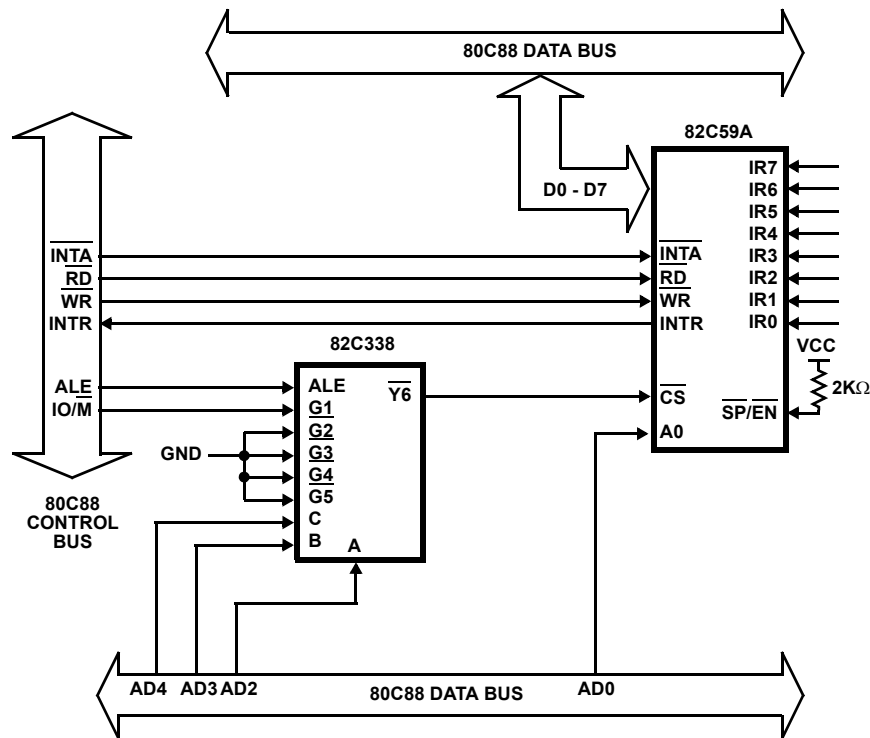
80C88 DATA BUS

82C59A

D0 - D7

IR7
IR6
IR5
IR4
IR3
IR2
IR1
IR0

$\overline{INTA}$
$\overline{RD}$
$\overline{WR}$
INTR

$\overline{INTA}$
$\overline{RD}$
$\overline{WR}$
INTR

82C338

VCC

ALE
IO/$\overline{M}$

ALE
$\overline{G1}$
$\overline{G2}$
$\overline{G3}$
$\overline{G4}$
G5
C
B
A

$\overline{Y6}$

$\overline{CS}$
A0

$\overline{SP}/\overline{EN}$

2K$\Omega$

GND

80C88
CONTROL
BUS

AD4 AD3 AD2

80C88 DATA BUS

AD0